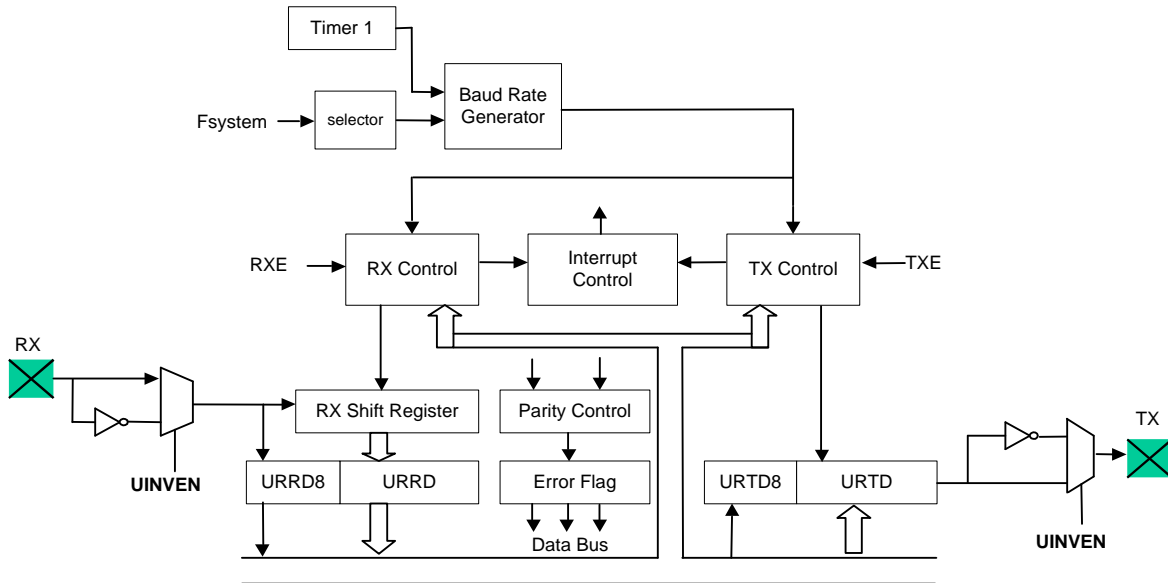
Timer 1

Baud Rate Generator

Fsystem

selector

RXE

RX Control

Interrupt Control

TX Control

TXE

RX

RX Shift Register

Parity Control

UINVEN

URRD8

URRD

Error Flag

URTD8

URTD

TX

Data Bus

UINVEN